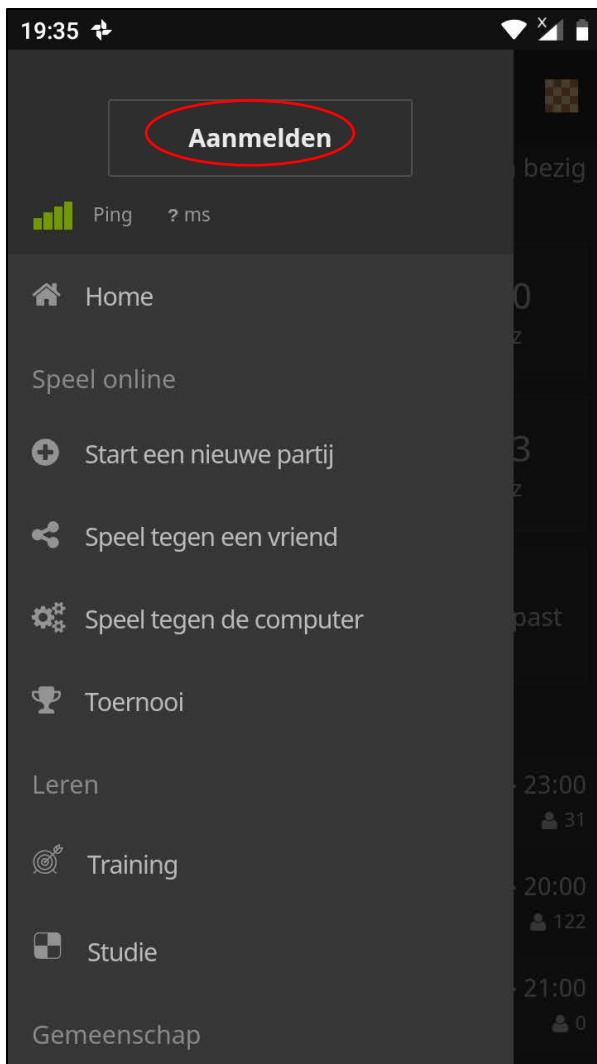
19:35

Aanmelden

bezig

Ping ? ms

Home

0
z

Speel online

Start een nieuwe partij

3
z

Speel tegen een vriend

Speel tegen de computer

past

Toernooi

Leren

23:00
31

Training

20:00
122

Studie

21:00
0

Gemeenschap